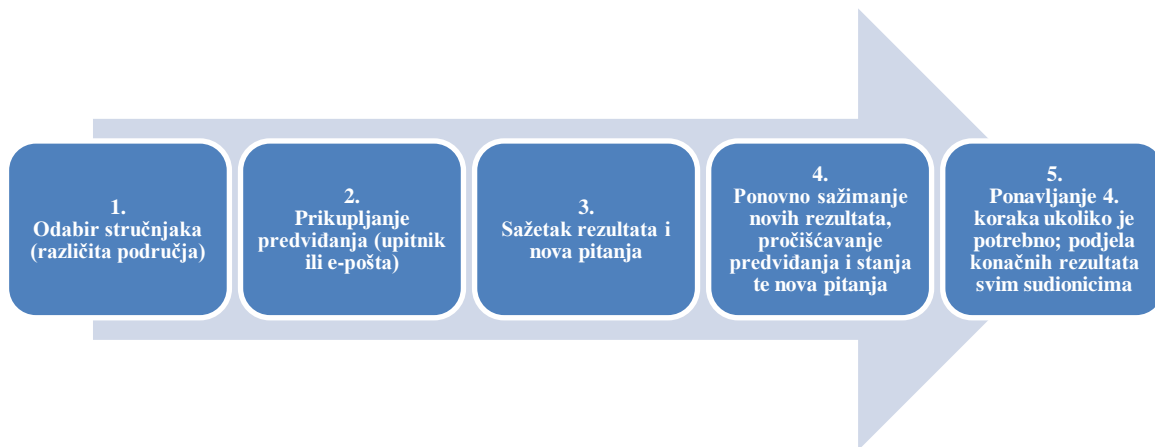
1.
Odabir stručnjaka (različita područja)

2.
Prikupljanje predviđanja (upitnik ili e-pošta)

3.
Sažetak rezultata i nova pitanja

4.
Ponovno sažimanje novih rezultata, pročišćavanje predviđanja i stanja te nova pitanja

5.
Ponavljanje 4. koraka ukoliko je potrebno; podjela konačnih rezultata svim sudionicima